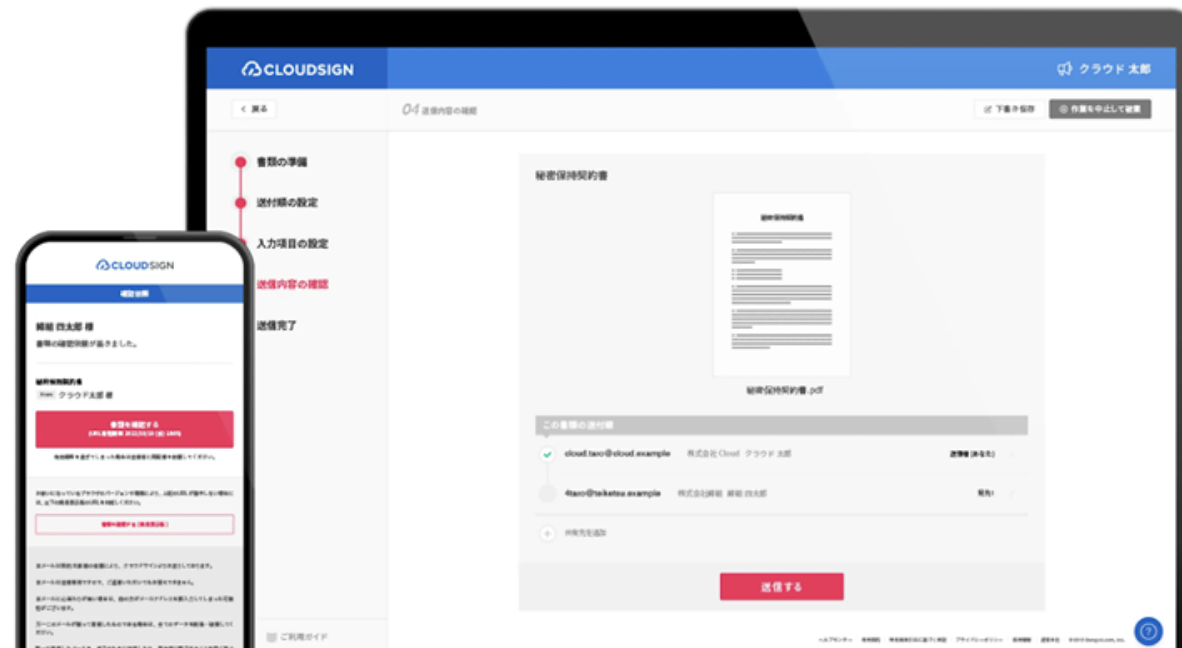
CLOUDSIGN

クラウド 太郎

< 戻る

04 送信内容の確認

下書き保存

作業を中止して破棄

書類の準備

送付先の設定

入力項目の設定

送信内容の確認

送信完了

秘密保持契約書

秘密保持契約書.pdf

この書類の送付先

cloud.taro@cloud.example 株式会社Cloud クラウド 太郎

4taro@teiketsu.example 株式会社締結 締結 四太郎

共有先を追加

送信する

ご利用ガイド

CLOUDSIGN

確認依頼

締結 四太郎 様

書類の確認依頼が届きました。

秘密保持契約書

クラウド太郎 様

書類を確認する

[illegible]